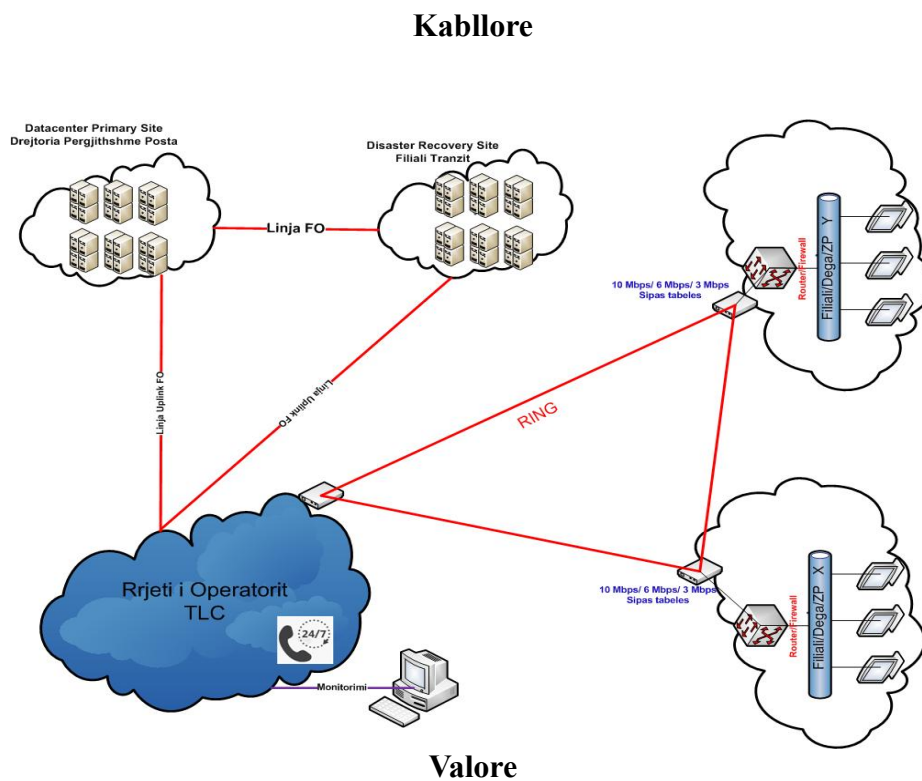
Kabllore

Datacenter Primary Site
Drejtoria Pergjithshme Posta

Disaster Recovery Site
Filiali Tranzit

Linja FO

Linja Uplink FO

Linja Uplink FO

RING

10 Mbps/ 6 Mbps/ 3 Mbps
Sipas tabeles

Router/Firewall

Filiali/Dega/ZP Y

10 Mbps/ 6 Mbps/ 3 Mbps
Sipas tabeles

Router/Firewall

Filiali/Dega/ZP X

Rrjeti i Operatorit
TLC

24/7

Monitorimi

Valore